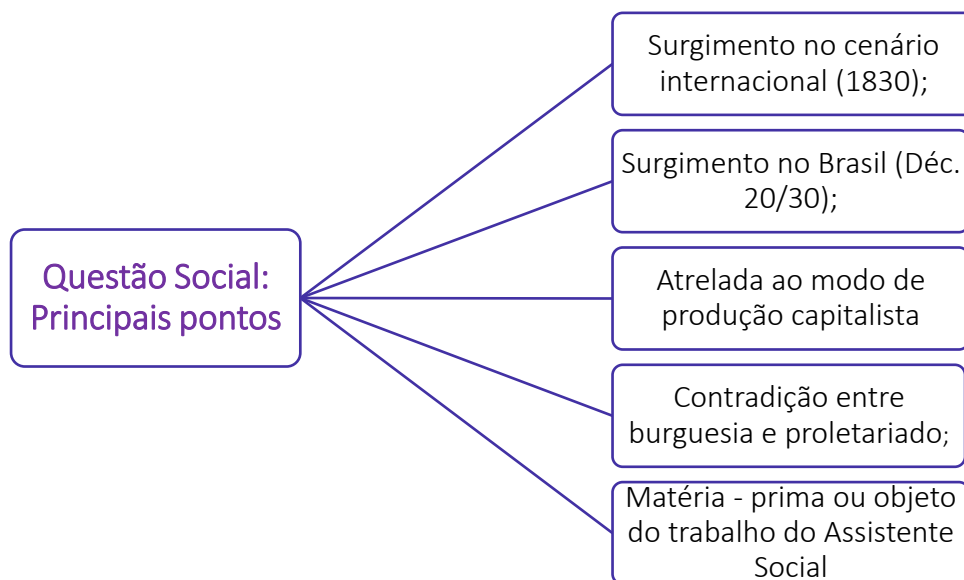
Questão Social: Principais pontos

Surgimento no cenário internacional (1830);

Surgimento no Brasil (Déc. 20/30);

Atrelada ao modo de produção capitalista

Contradição entre burguesia e proletariado;

Matéria - prima ou objeto do trabalho do Assistente Social